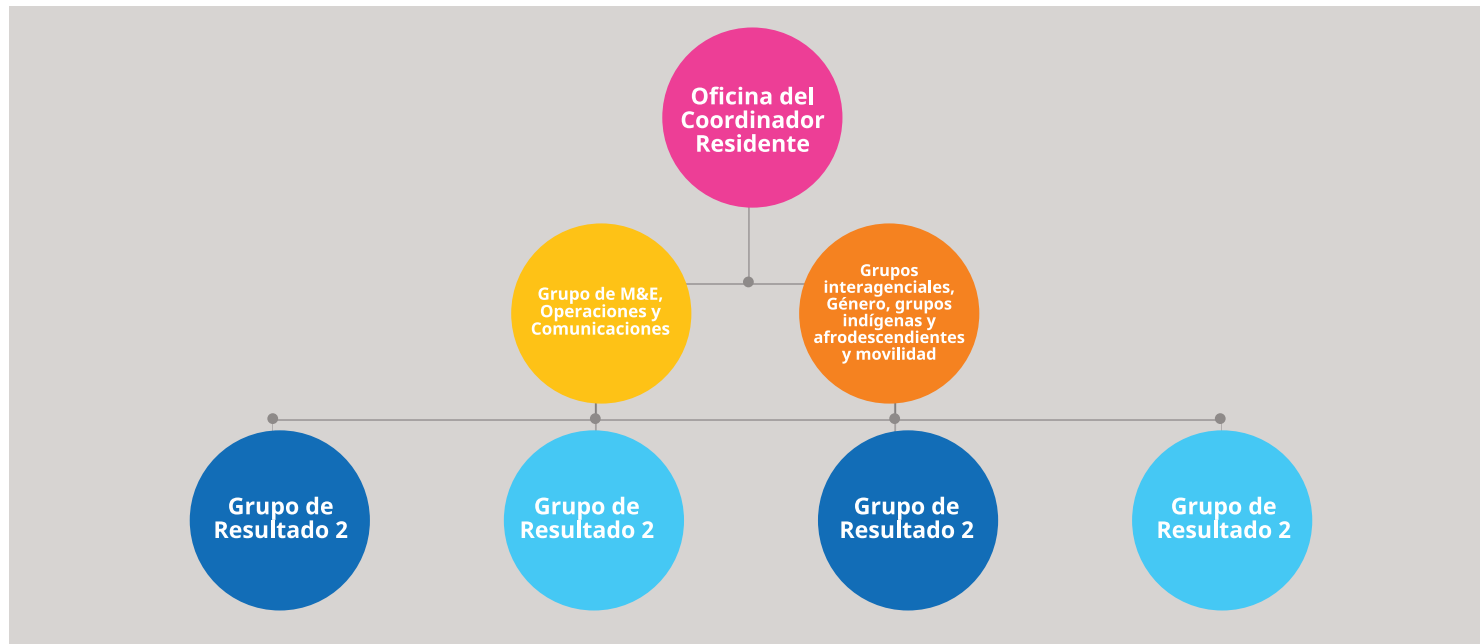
Oficina del Coordinador Residente

Grupo de M&E, Operaciones y Comunicaciones

Grupos interagenciales, Género, grupos indígenas y afrodescendientes y movilidad

Grupo de Resultado 2

Grupo de Resultado 2

Grupo de Resultado 2

Grupo de Resultado 2